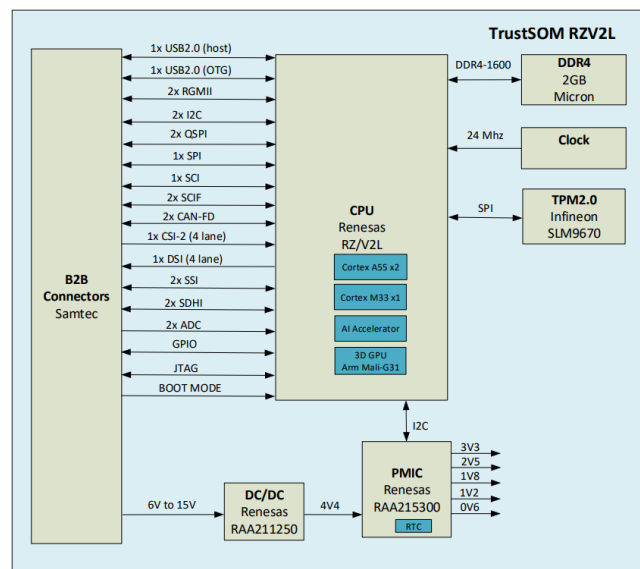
TrustSOM RZV2L

B2B
Connectors
Samtec

1x USB2.0 (host)
1x USB2.0 (OTG)
2x RGMII
2x I2C
2x QSPI
1x SPI
1x SCI
2x SCIF
2x CAN-FD
1x CSI-2 (4 lane)
1x DSI (4 lane)
2x SSI
2x SDHI
2x ADC
GPIO
JTAG
BOOT MODE

CPU
Renesas
RZ/V2L

Cortex A55 x2
Cortex M33 x1
AI Accelerator
3D GPU
Arm Mali-G31

DDR4-1600
DDR4
2GB
Micron

24 Mhz
Clock

SPI
TPM2.0
Infineon
SLM9670

I2C

6V to 15V
DC/DC
Renesas
RAA211250

4V4

PMIC
Renesas
RAA215300
RTC

3V3
2V5
1V8
1V2
0V6